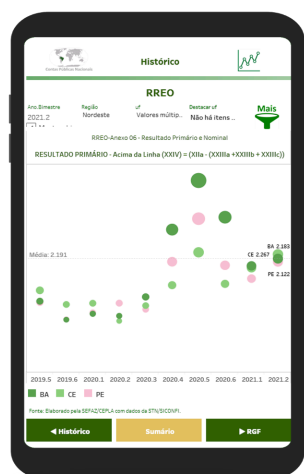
Contas Públicas Nacional

Histórico

RREO

Ano.Bimestre
2021.2

Região
Nordeste

UF
Valores múltip..

Destacar UF
Não há itens ..

Mais

RREO-Anexo 06 - Resultado Primário e Nominal

RESULTADO PRIMÁRIO - Acima da Linha (XXIV) = (XIIa - (XXIIIa +XXIIIb + XXIIIc))

Média: 2.191

BA 2.183

CE 2.267

PE 2.122

2019.5 2019.6 2020.1 2020.2 2020.3 2020.4 2020.5 2020.6 2021.1 2021.2

BA CE PE

Fonte: Elaborado pela SEFAZ/CEPLA com dados da STN/SICONFI.

◀ Histórico

Sumário

▶ RGF